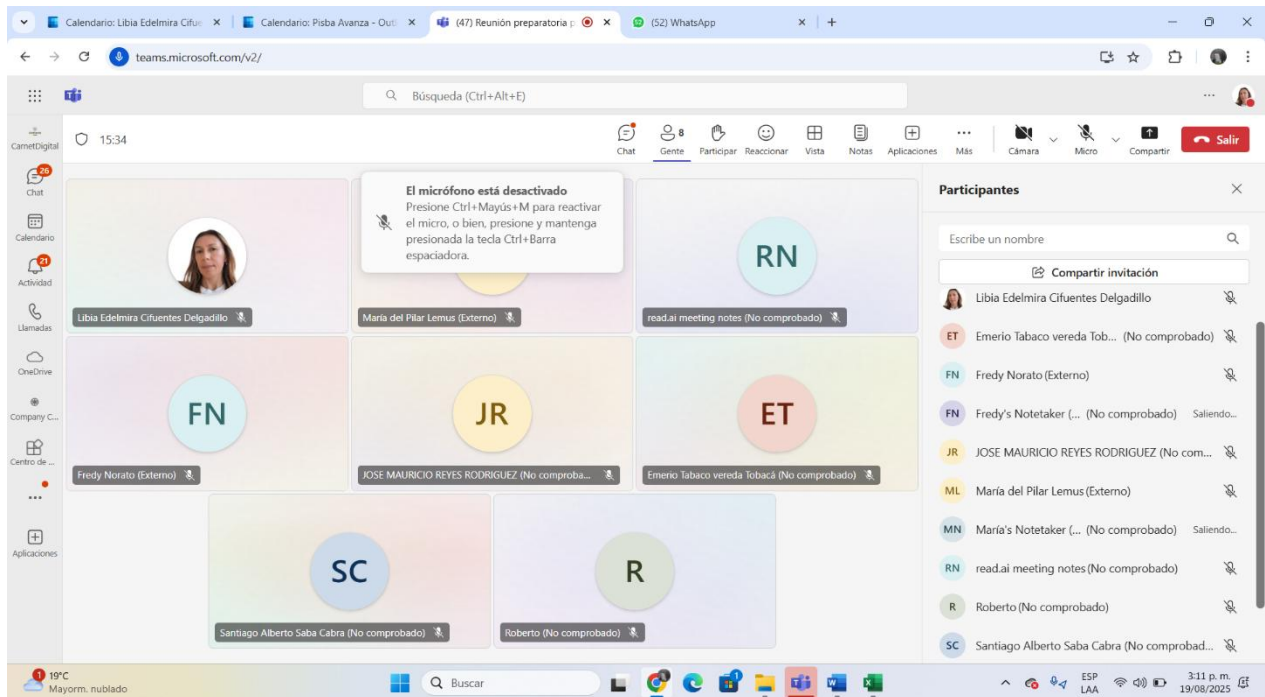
Calendario: Libia Edelmira Cifue ×
Calendario: Pisba Avanza - Outl ×
(47) Reunión preparatoria p ×
(52) WhatsApp ×
+

teams.microsoft.com/v2/

Búsqueda (Ctrl+Alt+E)

CarnetDigital
26
Chat
Calendario
21
Actividad
Llamadas
OneDrive
Company C...
Centro de ...
...
Aplicaciones

15:34

Chat
8
Gente
Participar
Reaccionar
Vista
Notas
Aplicaciones
...
Más
Cámara
Micro
Compartir
Salir

El micrófono está desactivado
Presione Ctrl+Mayús+M para reactivar el micro, o bien, presione y mantenga presionada la tecla Ctrl+Barra espaciadora.

Libia Edelmira Cifuentes Delgadillo
María del Pilar Lemus (Externo)
RN
read.ai meeting notes (No comprobado)
FN
Fredy Norato (Externo)
JR
JOSE MAURICIO REYES RODRIGUEZ (No comproba...
ET
Emerio Tabaco vereda Tobacá (No comprobado)
SC
Santiago Alberto Saba Cabra (No comprobado)
R
Roberto (No comprobado)

Participantes
Escribe un nombre
Compartir invitación
Libia Edelmira Cifuentes Delgadillo
ET Emerio Tabaco vereda Tob... (No comprobado)
FN Fredy Norato (Externo)
FN Fredy's Notetaker (... (No comprobado) Saliendo...
JR JOSE MAURICIO REYES RODRIGUEZ (No com...
ML María del Pilar Lemus (Externo)
MN María's Notetaker (... (No comprobado) Saliendo...
RN read.ai meeting notes (No comprobado)
R Roberto (No comprobado)
SC Santiago Alberto Saba Cabra (No comprobad...

1 19°C
Mayorm. nublado
Buscar
ESP
LAA
3:11 p. m.
19/08/2025